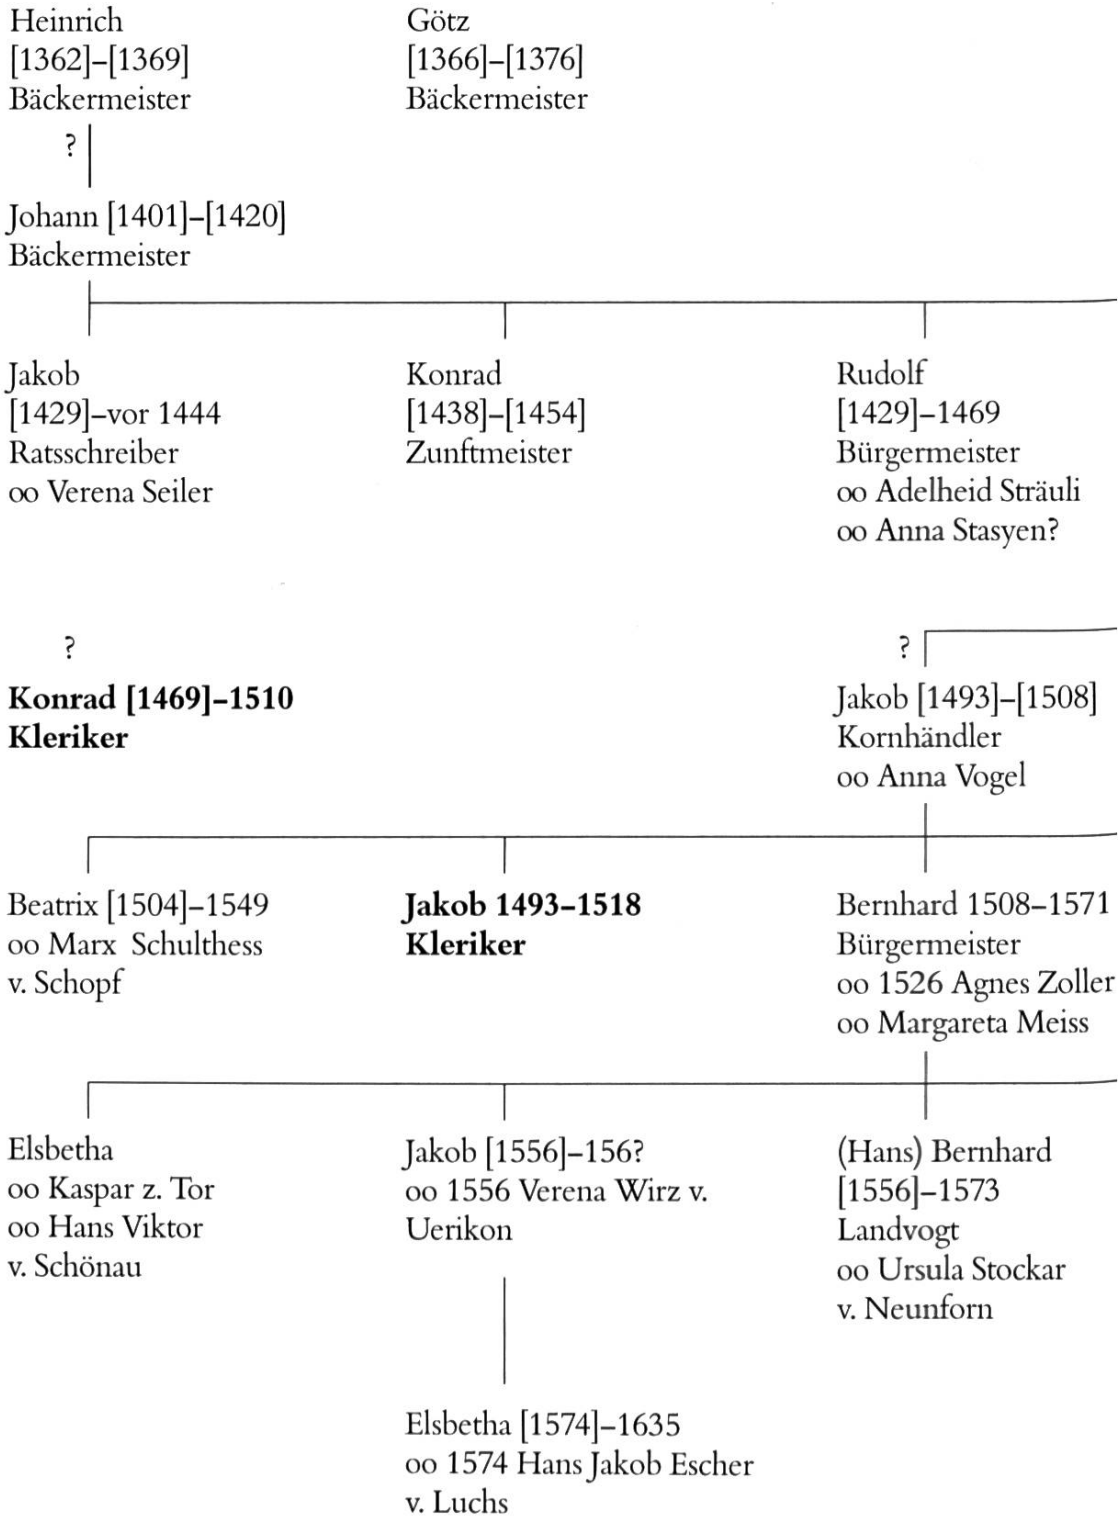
Heinrich
[1362]–[1369]
Bäckermeister

Götz
[1366]–[1376]
Bäckermeister

?

Johann [1401]–[1420]
Bäckermeister

Jakob
[1429]–vor 1444
Ratsschreiber
oo Verena Seiler

Konrad
[1438]–[1454]
Zunftmeister

Rudolf
[1429]–1469
Bürgermeister
oo Adelheid Sträuli
oo Anna Stasyen?

?

**Konrad [1469]–1510**
**Kleriker**

?

Jakob [1493]–[1508]
Kornhändler
oo Anna Vogel

Beatrix [1504]–1549
oo Marx Schulthess
v. Schopf

**Jakob 1493–1518**
**Kleriker**

Bernhard 1508–1571
Bürgermeister
oo 1526 Agnes Zoller
oo Margareta Meiss

Elsbetha
oo Kaspar z. Tor
oo Hans Viktor
v. Schönau

Jakob [1556]–156?
oo 1556 Verena Wirz v.
Uerikon

(Hans) Bernhard
[1556]–1573
Landvogt
oo Ursula Stockar
v. Neunforn

Elsbetha [1574]–1635
oo 1574 Hans Jakob Escher
v. Luchs